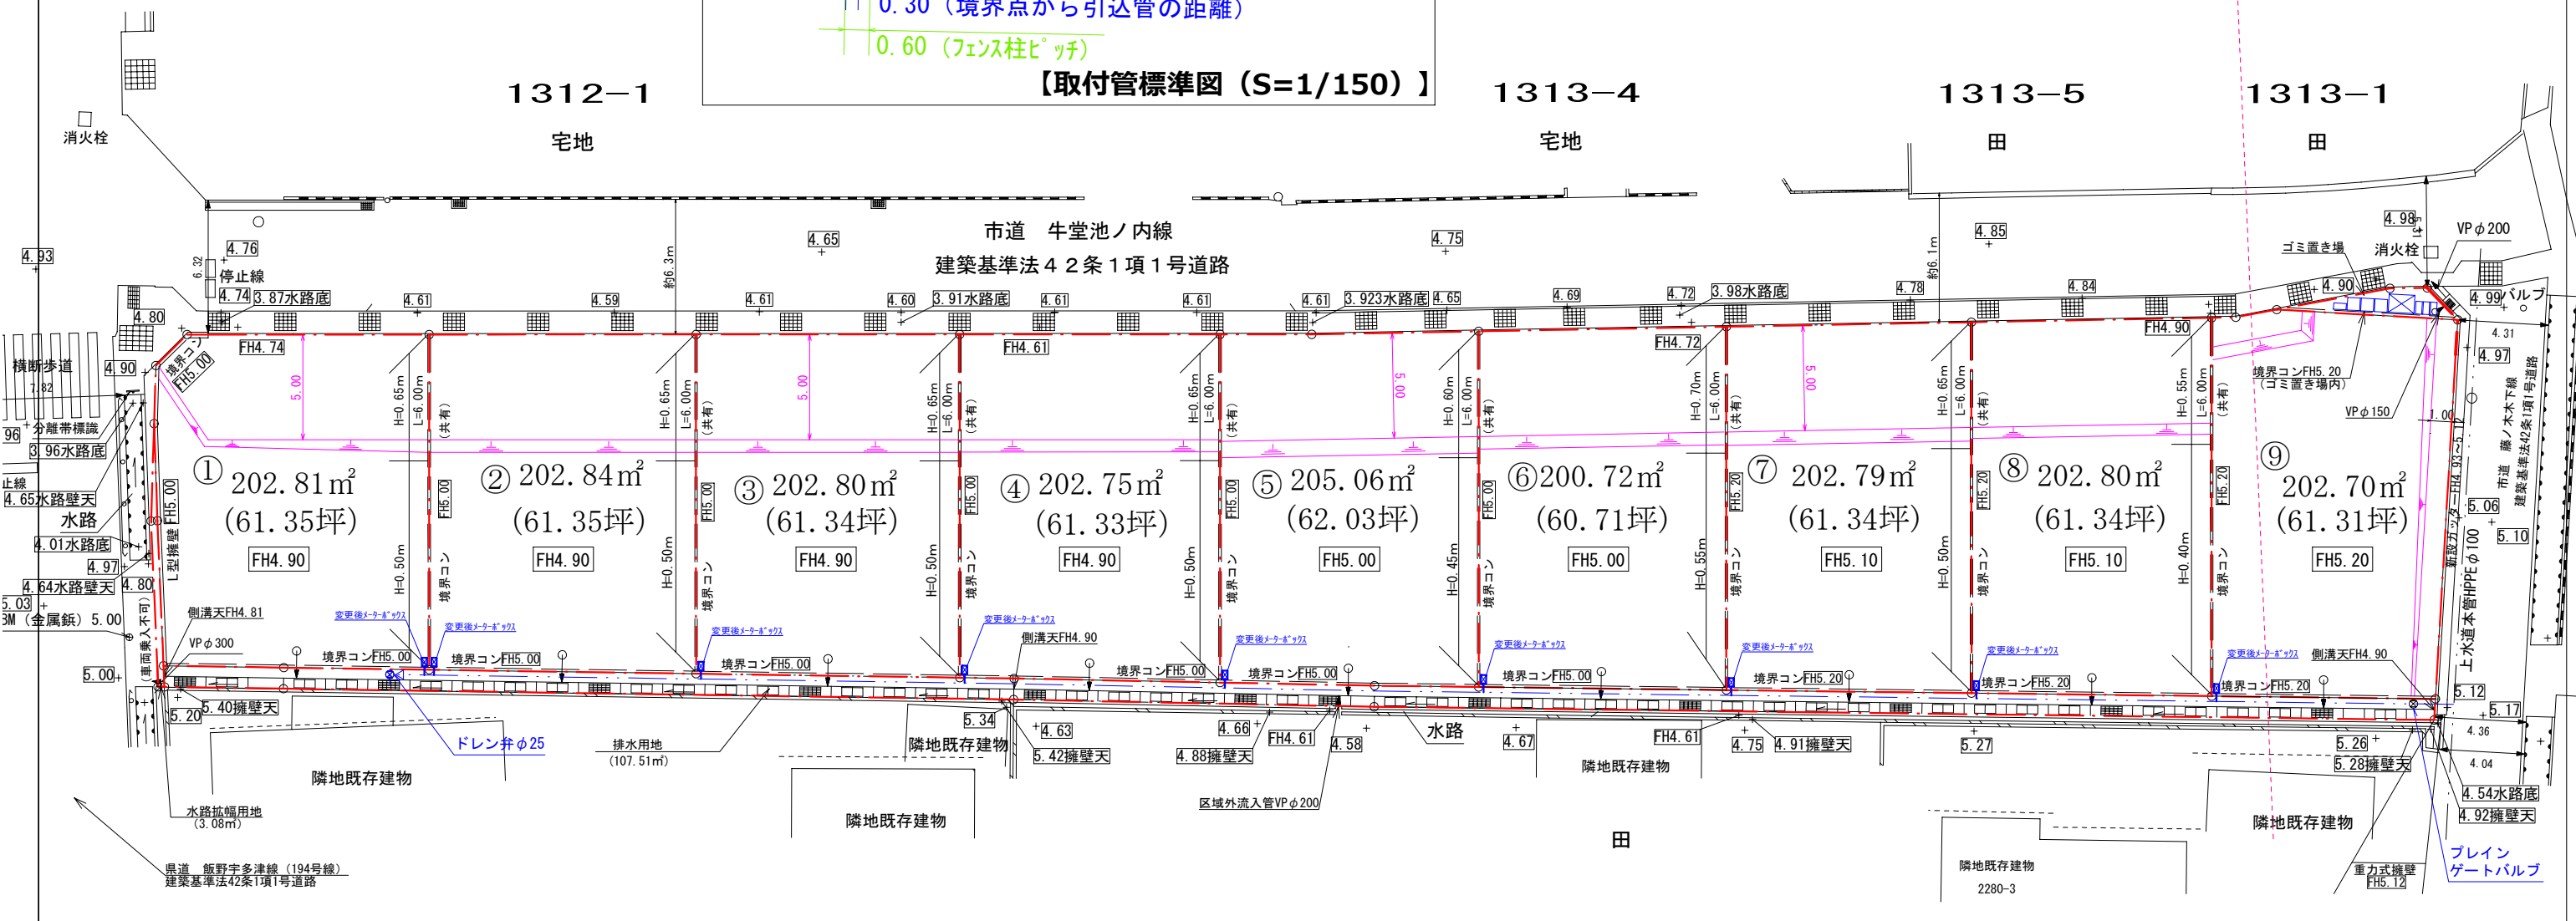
0.30（境界点から引込管の距離）
0.60（ﾌｪﾝｽ柱ﾋﾟｯﾁ）
【取付管標準図（S=1/150）】

1312−1
宅地
1313−4
宅地
1313−5
田
1313−1
田

消火栓
市道　牛堂池ノ内線
建築基準法４２条１項１号道路

4.93
4.76
6.32
停止線
4.74
3.87水路底
4.65
約6.3m
4.75
4.85
4.98
ゴミ置き場
消火栓
VP φ200
約6.1m
4.80
4.61
4.59
4.61
4.60
3.91水路底
4.61
4.61
4.61
3.923水路底
4.65
4.69
4.72
3.98水路底
4.78
4.84
4.90
4.99
バルブ
横断歩道
4.90
7.82
境界コン FH5.00
FH4.74
FH4.61
FH4.72
FH4.90
4.31
4.97
境界コンFH5.20（ゴミ置き場内）
VP φ150
1.00
5.00
5.00
5.00
5.00
H=0.65m L=6.00m（共有）
H=0.65m L=6.00m（共有）
H=0.65m L=6.00m（共有）
H=0.65m L=6.00m（共有）
H=0.60m L=6.00m（共有）
H=0.70m L=6.00m（共有）
H=0.65m L=6.00m（共有）
H=0.55m L=6.00m（共有）
96
分離帯標識
3.96水路底
止線
4.65水路壁天
水路
4.01水路底
4.97
4.64水路壁天
5.03
3M（金属鋲）5.00
5.00
FH5.00
L型擁壁
4.80
（車両乗入不可）

① 202.81㎡ (61.35坪) FH4.90
② 202.84㎡ (61.35坪) FH4.90
③ 202.80㎡ (61.34坪) FH4.90
④ 202.75㎡ (61.33坪) FH4.90
⑤ 205.06㎡ (62.03坪) FH5.00
⑥200.72㎡ (60.71坪) FH5.00
⑦ 202.79㎡ (61.34坪) FH5.10
⑧ 202.80㎡ (61.34坪) FH5.10
⑨ 202.70㎡ (61.31坪) FH5.20

FH5.00
FH5.00
FH5.00
FH5.00
FH5.00
FH5.20
FH5.20
FH5.20
H=0.50m
H=0.50m
H=0.50m
H=0.50m
H=0.45m
H=0.55m
H=0.50m
H=0.40m
境界コン
境界コン
境界コン
境界コン
境界コン
境界コン
境界コン
境界コン
既設カッターFH4.93〜5.12
上水道本管HPPE φ100
市道 藤ノ木下線 建築基準法42条1項1号道路
5.06
5.10

側溝天FH4.81
VP φ300
変更後ﾒｰﾀｰﾎﾞｯｸｽ
変更後ﾒｰﾀｰﾎﾞｯｸｽ
変更後ﾒｰﾀｰﾎﾞｯｸｽ
変更後ﾒｰﾀｰﾎﾞｯｸｽ
変更後ﾒｰﾀｰﾎﾞｯｸｽ
変更後ﾒｰﾀｰﾎﾞｯｸｽ
変更後ﾒｰﾀｰﾎﾞｯｸｽ
変更後ﾒｰﾀｰﾎﾞｯｸｽ
変更後ﾒｰﾀｰﾎﾞｯｸｽ
側溝天FH4.90
側溝天FH4.90
境界コンFH5.00
境界コンFH5.00
境界コンFH5.00
境界コンFH5.00
境界コンFH5.00
境界コンFH5.00
境界コンFH5.20
境界コンFH5.20
境界コンFH5.20
5.12
5.17
5.20
5.40擁壁天
ドレン弁φ25
排水用地（107.51㎡）
5.34
4.63
隣地既存建物
5.42擁壁天
4.66
4.88擁壁天
FH4.61
4.58
水路
4.67
FH4.61
4.75
4.91擁壁天
5.27
5.26
4.36
5.28擁壁天
4.04
4.54水路底
4.92擁壁天
隣地既存建物
水路拡幅用地（3.08㎡）
隣地既存建物
区域外流入管VP φ200
隣地既存建物
田
隣地既存建物
隣地既存建物
2280−3
重力式擁壁 FH5.12
ブレイン ゲートバルブ
県道　飯野宇多津線（194号線）
建築基準法42条1項1号道路